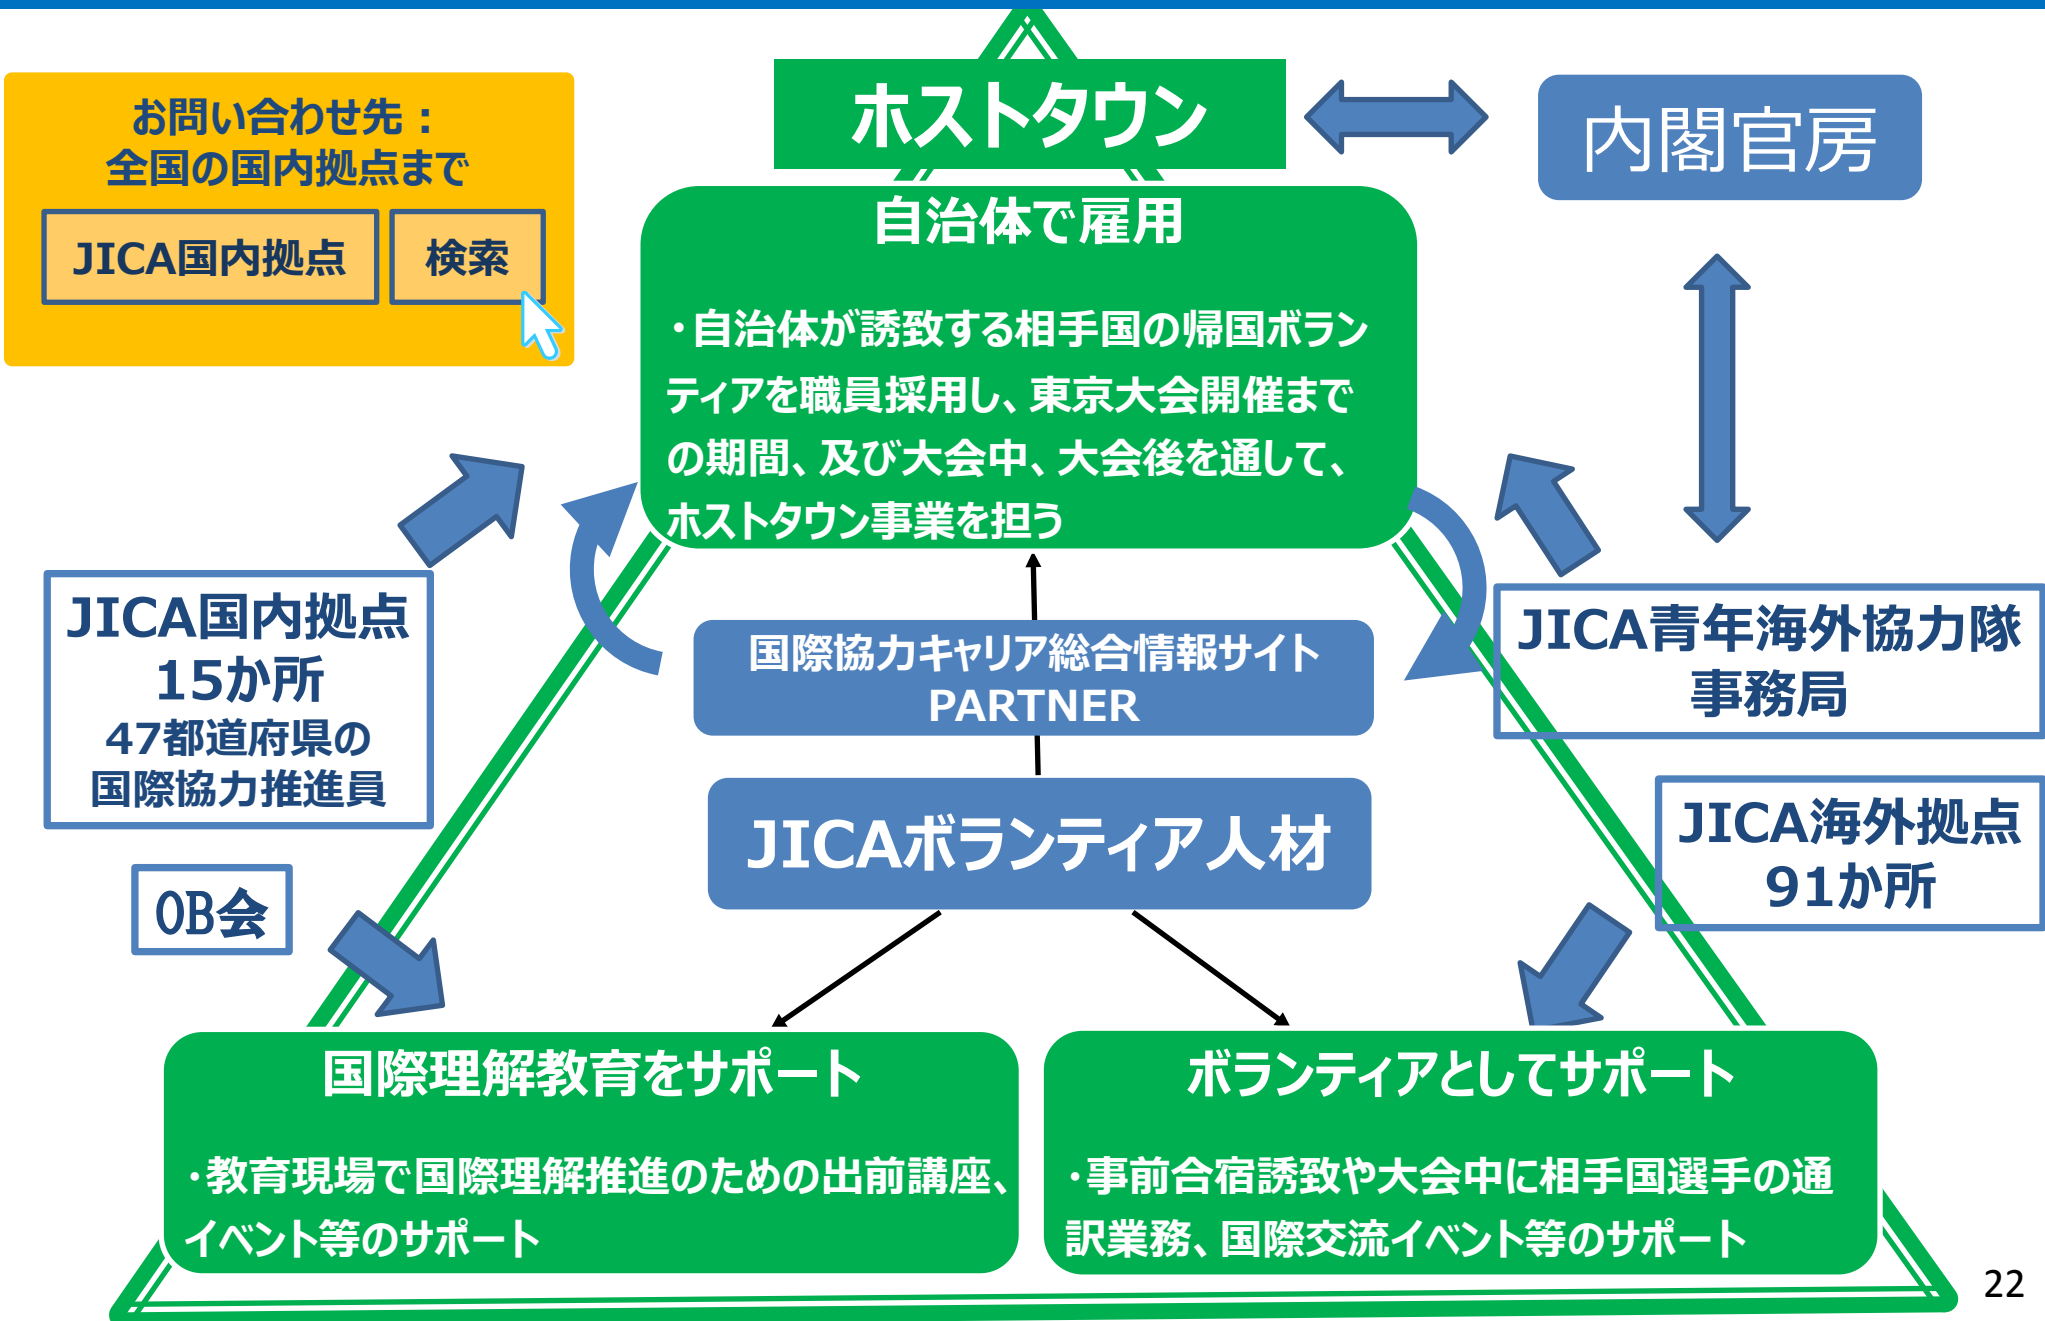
お問い合わせ先：
全国の国内拠点まで

JICA国内拠点 検索

ホストタウン

内閣官房

自治体で雇用

・自治体が誘致する相手国の帰国ボランティアを職員採用し、東京大会開催までの期間、及び大会中、大会後を通して、ホストタウン事業を担う

JICA国内拠点
15か所
47都道府県の
国際協力推進員

OB会

国際協力キャリア総合情報サイト
PARTNER

JICAボランティア人材

JICA青年海外協力隊
事務局

JICA海外拠点
91か所

国際理解教育をサポート

・教育現場で国際理解推進のための出前講座、イベント等のサポート

ボランティアとしてサポート

・事前合宿誘致や大会中に相手国選手の通訳業務、国際交流イベント等のサポート

22